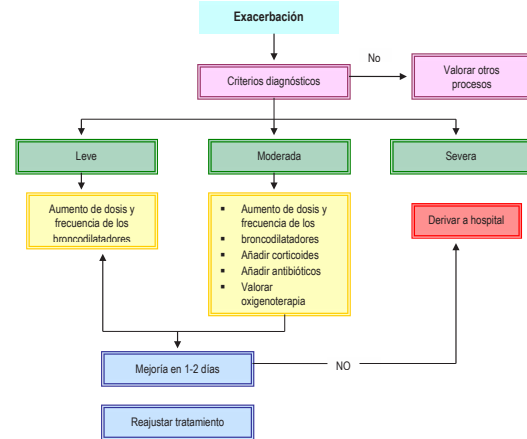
Exacerbación

No

Criterios diagnósticos

Valorar otros procesos

Leve

Moderada

Severa

Aumento de dosis y frecuencia de los broncodilatadores

- Aumento de dosis y frecuencia de los
- broncodilatadores
- Añadir corticoides
- Añadir antibióticos
- Valorar oxigenoterapia

Derivar a hospital

Mejoría en 1-2 días

NO

Reajustar tratamiento